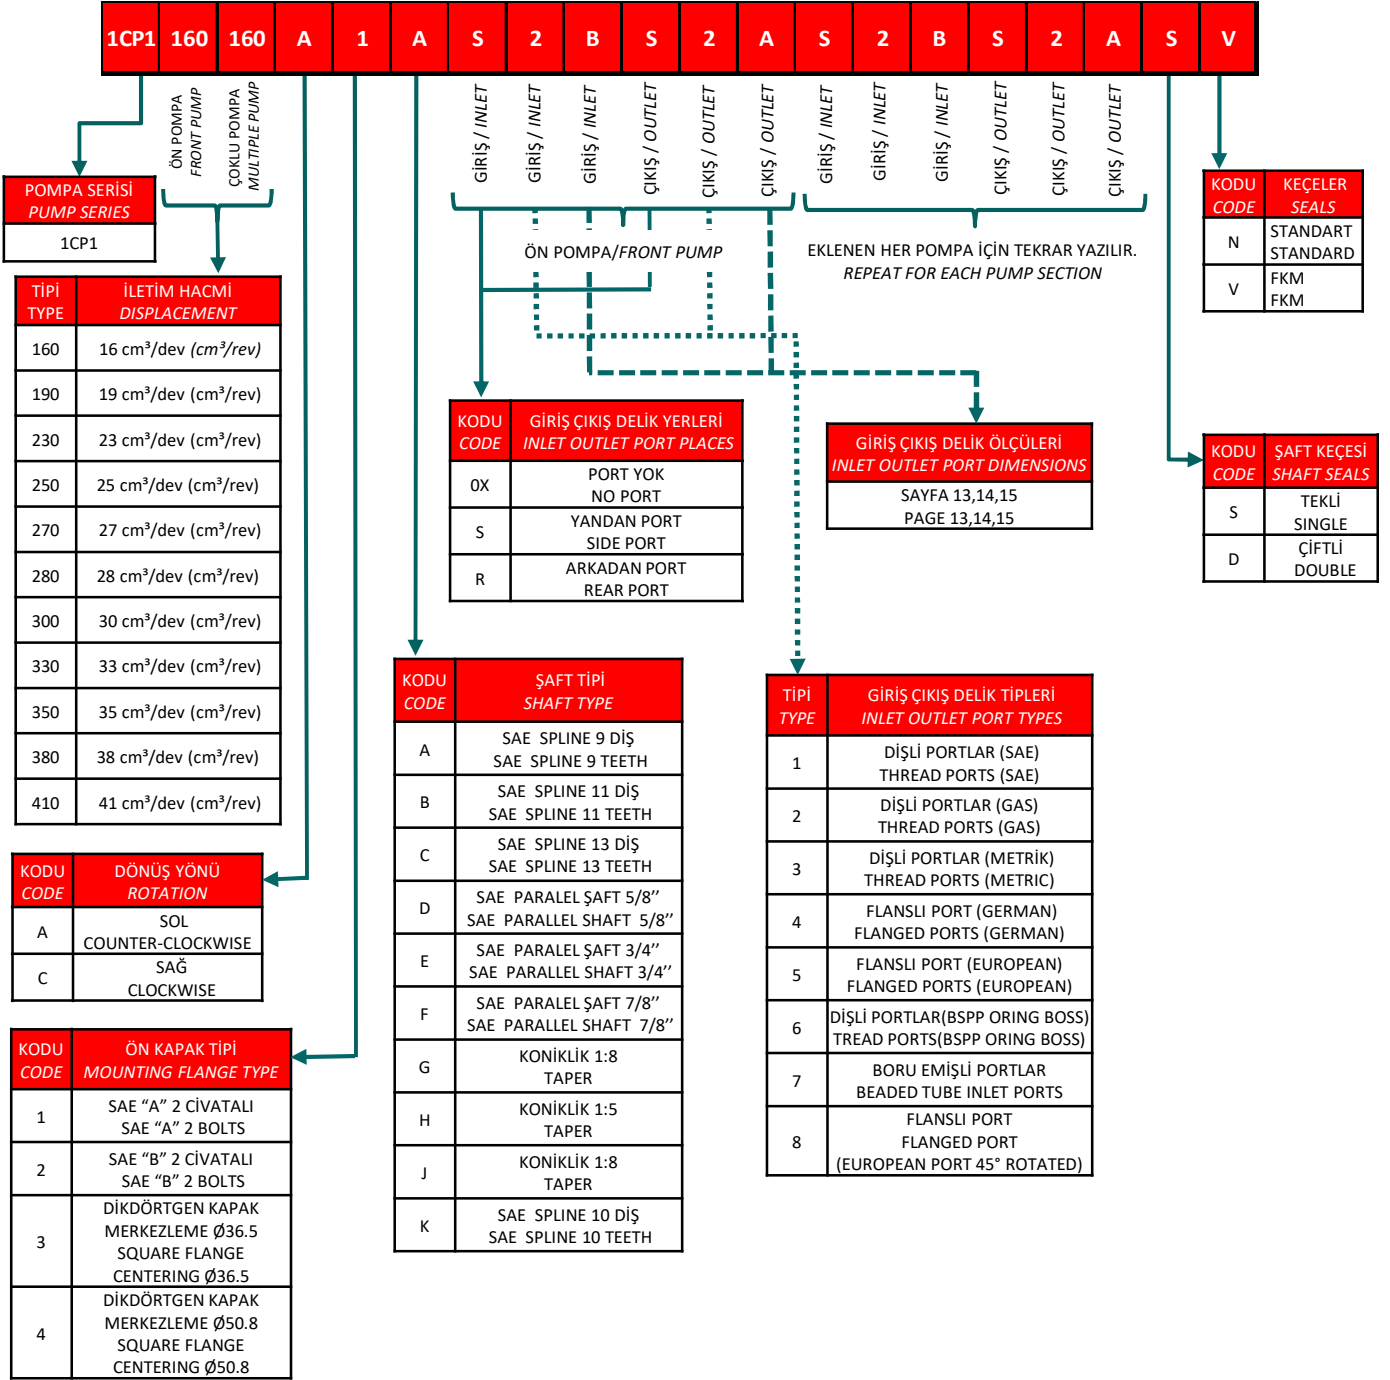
| 1CP1 | 160 | 160 | A | 1 | A | S | 2 | B | S | 2 | A | S | 2 | B | S | 2 | A | S | V |
|---|---|---|---|---|---|---|---|---|---|---|---|---|---|---|---|---|---|---|---|

ÖN POMPA FRONT PUMP
ÇOKLU POMPA MULTIPLE PUMP

GİRİŞ / INLET
GİRİŞ / INLET
GİRİŞ / INLET
ÇIKIŞ / OUTLET
ÇIKIŞ / OUTLET
ÇIKIŞ / OUTLET
GİRİŞ / INLET
GİRİŞ / INLET
GİRİŞ / INLET
ÇIKIŞ / OUTLET
ÇIKIŞ / OUTLET
ÇIKIŞ / OUTLET

ÖN POMPA/FRONT PUMP

EKLENEN HER POMPA İÇİN TEKRAR YAZILIR.
REPEAT FOR EACH PUMP SECTION

| POMPA SERİSİ PUMP SERIES |
|---|
| 1CP1 |

| TİPİ TYPE | İLETİM HACMİ DISPLACEMENT |
|---|---|
| 160 | 16 cm³/dev (cm³/rev) |
| 190 | 19 cm³/dev (cm³/rev) |
| 230 | 23 cm³/dev (cm³/rev) |
| 250 | 25 cm³/dev (cm³/rev) |
| 270 | 27 cm³/dev (cm³/rev) |
| 280 | 28 cm³/dev (cm³/rev) |
| 300 | 30 cm³/dev (cm³/rev) |
| 330 | 33 cm³/dev (cm³/rev) |
| 350 | 35 cm³/dev (cm³/rev) |
| 380 | 38 cm³/dev (cm³/rev) |
| 410 | 41 cm³/dev (cm³/rev) |

| KODU CODE | DÖNÜŞ YÖNÜ ROTATION |
|---|---|
| A | SOL COUNTER-CLOCKWISE |
| C | SAĞ CLOCKWISE |

| KODU CODE | ÖN KAPAK TİPİ MOUNTING FLANGE TYPE |
|---|---|
| 1 | SAE "A" 2 CİVATALI SAE "A" 2 BOLTS |
| 2 | SAE "B" 2 CİVATALI SAE "B" 2 BOLTS |
| 3 | DİKDÖRTGEN KAPAK MERKEZLEME Ø36.5 SQUARE FLANGE CENTERING Ø36.5 |
| 4 | DİKDÖRTGEN KAPAK MERKEZLEME Ø50.8 SQUARE FLANGE CENTERING Ø50.8 |

| KODU CODE | GİRİŞ ÇIKIŞ DELİK YERLERİ INLET OUTLET PORT PLACES |
|---|---|
| 0X | PORT YOK NO PORT |
| S | YANDAN PORT SIDE PORT |
| R | ARKADAN PORT REAR PORT |

| KODU CODE | ŞAFT TİPİ SHAFT TYPE |
|---|---|
| A | SAE SPLINE 9 DİŞ SAE SPLINE 9 TEETH |
| B | SAE SPLINE 11 DİŞ SAE SPLINE 11 TEETH |
| C | SAE SPLINE 13 DİŞ SAE SPLINE 13 TEETH |
| D | SAE PARALEL ŞAFT 5/8'' SAE PARALLEL SHAFT 5/8'' |
| E | SAE PARALEL ŞAFT 3/4'' SAE PARALLEL SHAFT 3/4'' |
| F | SAE PARALEL ŞAFT 7/8'' SAE PARALLEL SHAFT 7/8'' |
| G | KONİKLİK 1:8 TAPER |
| H | KONİKLİK 1:5 TAPER |
| J | KONİKLİK 1:8 TAPER |
| K | SAE SPLINE 10 DİŞ SAE SPLINE 10 TEETH |

| GİRİŞ ÇIKIŞ DELİK ÖLÇÜLERİ INLET OUTLET PORT DIMENSIONS |
|---|
| SAYFA 13,14,15 PAGE 13,14,15 |

| TİPİ TYPE | GİRİŞ ÇIKIŞ DELİK TİPLERİ INLET OUTLET PORT TYPES |
|---|---|
| 1 | DİŞLİ PORTLAR (SAE) THREAD PORTS (SAE) |
| 2 | DİŞLİ PORTLAR (GAS) THREAD PORTS (GAS) |
| 3 | DİŞLİ PORTLAR (METRİK) THREAD PORTS (METRIC) |
| 4 | FLANSLI PORT (GERMAN) FLANGED PORTS (GERMAN) |
| 5 | FLANSLI PORT (EUROPEAN) FLANGED PORTS (EUROPEAN) |
| 6 | DİŞLİ PORTLAR(BSPP ORING BOSS) TREAD PORTS(BSPP ORING BOSS) |
| 7 | BORU EMİŞLİ PORTLAR BEADED TUBE INLET PORTS |
| 8 | FLANSLI PORT FLANGED PORT (EUROPEAN PORT 45° ROTATED) |

| KODU CODE | KEÇELER SEALS |
|---|---|
| N | STANDART STANDARD |
| V | FKM FKM |

| KODU CODE | ŞAFT KEÇESİ SHAFT SEALS |
|---|---|
| S | TEKLİ SINGLE |
| D | ÇİFTLİ DOUBLE |